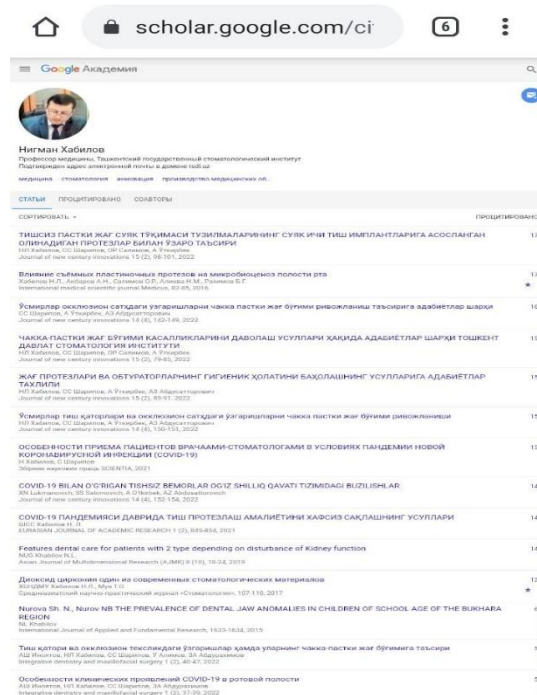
scholar.google.com/ci

6

Google Академия

Нигман Хабилов
Профессор медицины, Ташкентский государственный стоматологический институт
Подтвержден адрес электронной почты в домене tsdi.uz
медицина стоматология инновация производство медицинских об..

СТАТЬИ ПРОЦИТИРОВАНО СОАВТОРЫ

СОРТИРОВАТЬ ПРОЦИТИРОВАНО

ТИШСИЗ ПАСТКИ ЖАҒ СУЯК ТЎҚИМАСИ ТУЗИЛМАЛАРИНИНГ СУЯК ИЧИ ТИШ ИМПЛАНТЛАРИГА АСОСЛАНГАН ОЛИНАДИГАН ПРОТЕЗЛАР БИЛАН ЎЗАРО ТАЪСИРИ
НЛ Хабилов, СС Шарипов, ОР Салимов, А Ўтқирбек
Journal of new century innovations 15 (2), 98-101, 2022

Влияние съёмных пластиночных протезов на микробиоценоз полости рта
Хабилов Н.Л., Акбаров А.Н., Салимов О.Р., Алиева Н.М., Рахимов Б.Г.
International medical scientific journal Medicus, 82-85, 2016

Ўсмирлар окклюзион сатҳдаги ўзгаришлари чакка пастки жағ бўғими ривожланиш таъсирига адабиётлар шарҳи
СС Шарипов, А Ўткирбек, АЗ Абдусатторович
Journal of new century innovations 14 (4), 142-149, 2022

ЧАККА-ПАСТКИ ЖАҒ БЎҒИМИ КАСАЛЛИКЛАРИНИ ДАВОЛАШ УСУЛЛАРИ ҲАҚИДА АДАБИЁТЛАР ШАРҲИ ТОШКЕНТ ДАВЛАТ СТОМАТОЛОГИЯ ИНСТИТУТИ
НЛ Хабилов, СС Шарипов, ОР Салимов, А Ўткирбек
Journal of new century innovations 15 (2), 79-83, 2022

ЖАҒ ПРОТЕЗЛАРИ ВА ОБТУРАТОРЛАРНИНГ ГИГИЕНИК ҲОЛАТИНИ БАҲОЛАШНИНГ УСУЛЛАРИГА АДАБИЁТЛАР ТАҲЛИЛИ
НЛ Хабилов, СС Шарипов, А Ўткирбек, АЗ Абдусатторович
Journal of new century innovations 15 (2), 85-91, 2022

Ўсмирлар тиш қаторлари ва окклюзион сатҳдаги ўзгаришларни чакка пастки жағ бўғими ривожланиши
НЛ Хабилов, СС Шарипов, А Ўткирбек, АЗ Абдусатторович
Journal of new century innovations 14 (4), 150-153, 2022

ОСОБЕННОСТИ ПРИЕМА ПАЦИЕНТОВ ВРАЧАМИ-СТОМАТОЛОГАМИ В УСЛОВИЯХ ПАНДЕМИИ НОВОЙ КОРОНАВИРУСНОЙ ИНФЕКЦИИ (COVID-19)
Н Хабилов, С Шарипов
Збірник наукових праць SCIENTIA, 2021

COVID-19 BILAN OG'RIGAN TISHSIZ BEMORLAR OG'IZ SHILLIQ QAVATI TIZIMIDAGI BUZILISHLAR
XN Lukmanovich, SS Salomovich, A O'tkirbek, AZ Abdusattorovich
Journal of new century innovations 14 (4), 152-154, 2022

COVID-19 ПАНДЕМИЯСИ ДАВРИДА ТИШ ПРОТЕЗЛАШ АМАЛИЁТИНИ ХАФСИЗ САҚЛАШНИНГ УСУЛЛАРИ
ШСС Хабилов Н. Л.
EURASIAN JOURNAL OF ACADEMIC RESEARCH 1 (2), 849-854, 2021

Features dental care for patients with 2 type depending on disturbance of Kidney function
NUG Khabilov N.L.
Asian Journal of Multidimensional Research (AJMR) 8 (10), 16-24, 2019

Диоксид циркония один из современных стоматологических материалов
ХНЛ/ДМУ Хабилов Н.Л., Мун Т.О.
Среднеазиатский научно-практический журнал «Стоматология», 107-110, 2017

Nurova Sh. N., Nurov NB THE PREVALENCE OF DENTAL JAW ANOMALIES IN CHILDREN OF SCHOOL AGE OF THE BUKHARA REGION
NL Khabilov
International Journal of Applied and Fundamental Research, 1633-1634, 2015

Тиш қатори ва окклюзион текисликдаги ўзгаришлар ҳамда уларнинг чакка-пастки жағ бўғимига таъсири
АШ Иноятов, НЛ Хабилов, СС Шарипов, Ў Алиева, ЗА Абдушукуров
Integrative dentistry and maxillofacial surgery 1 (2), 40-47, 2022

Особенности клинических проявлений COVID-19 в ротовой полости
АШ Иноятов, НЛ Хабилов, СС Шарипов, ЗА Абдусатторов
Integrative dentistry and maxillofacial surgery 1 (2), 27-29, 2022